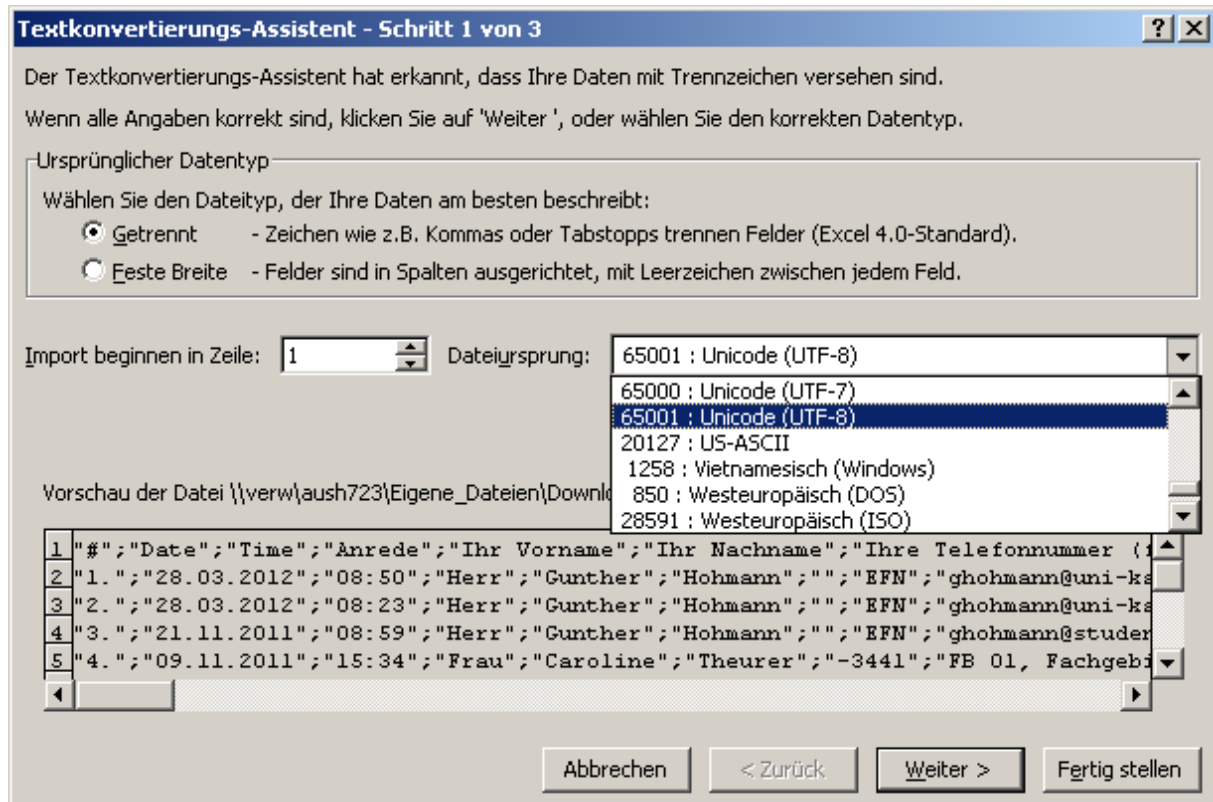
Textkonvertierungs-Assistent - Schritt 1 von 3

?

Der Textkonvertierungs-Assistent hat erkannt, dass Ihre Daten mit Trennzeichen versehen sind.

Wenn alle Angaben korrekt sind, klicken Sie auf 'Weiter ', oder wählen Sie den korrekten Datentyp.

Ursprünglicher Datentyp

Wählen Sie den Dateityp, der Ihre Daten am besten beschreibt:

Getrennt - Zeichen wie z.B. Kommas oder Tabstopps trennen Felder (Excel 4.0-Standard).

Feste Breite - Felder sind in Spalten ausgerichtet, mit Leerzeichen zwischen jedem Feld.

Import beginnen in Zeile: 1

Dateiursprung: 65001 : Unicode (UTF-8)

65000 : Unicode (UTF-7)
65001 : Unicode (UTF-8)
20127 : US-ASCII
1258 : Vietnamesisch (Windows)
850 : Westeuropäisch (DOS)
28591 : Westeuropäisch (ISO)

Vorschau der Datei \\verw\aush723\Eigene_Dateien\Downlo

1 "#";"Date";"Time";"Anrede";"Ihr Vorname";"Ihr Nachname";"Ihre Telefonnummer (
2 "1.";"28.03.2012";"08:50";"Herr";"Gunther";"Hohmann";"";"EFN";"ghohmann@uni-ka
3 "2.";"28.03.2012";"08:23";"Herr";"Gunther";"Hohmann";"";"EFN";"ghohmann@uni-ka
4 "3.";"21.11.2011";"08:59";"Herr";"Gunther";"Hohmann";"";"EFN";"ghohmann@studer
5 "4.";"09.11.2011";"15:34";"Frau";"Caroline";"Theurer";"-3441";"FB 01, Fachgebi

Abbrechen

< Zurück

Weiter >

Fertig stellen